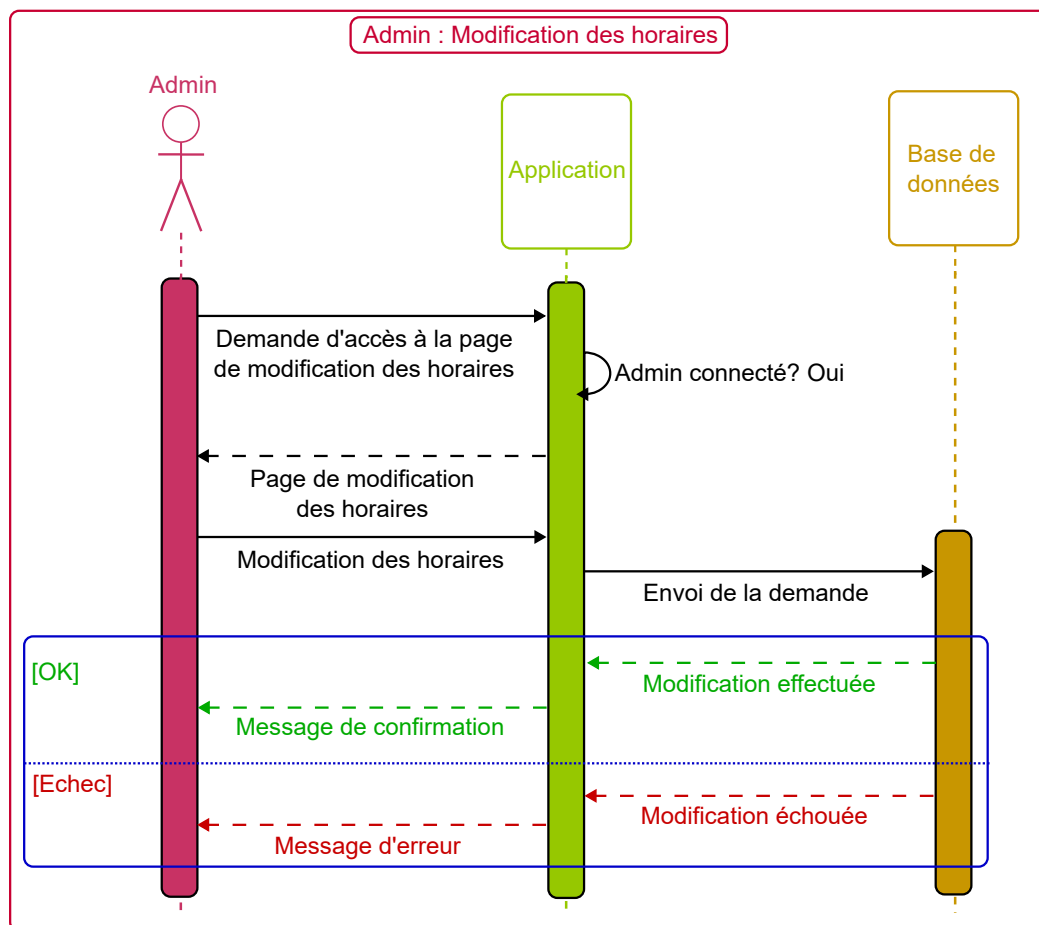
Admin : Modification des horaires

Admin

Application

Base de données

Demande d'accès à la page de modification des horaires

Admin connecté? Oui

Page de modification des horaires

Modification des horaires

Envoi de la demande

[OK]

Modification effectuée

Message de confirmation

[Echec]

Modification échouée

Message d'erreur